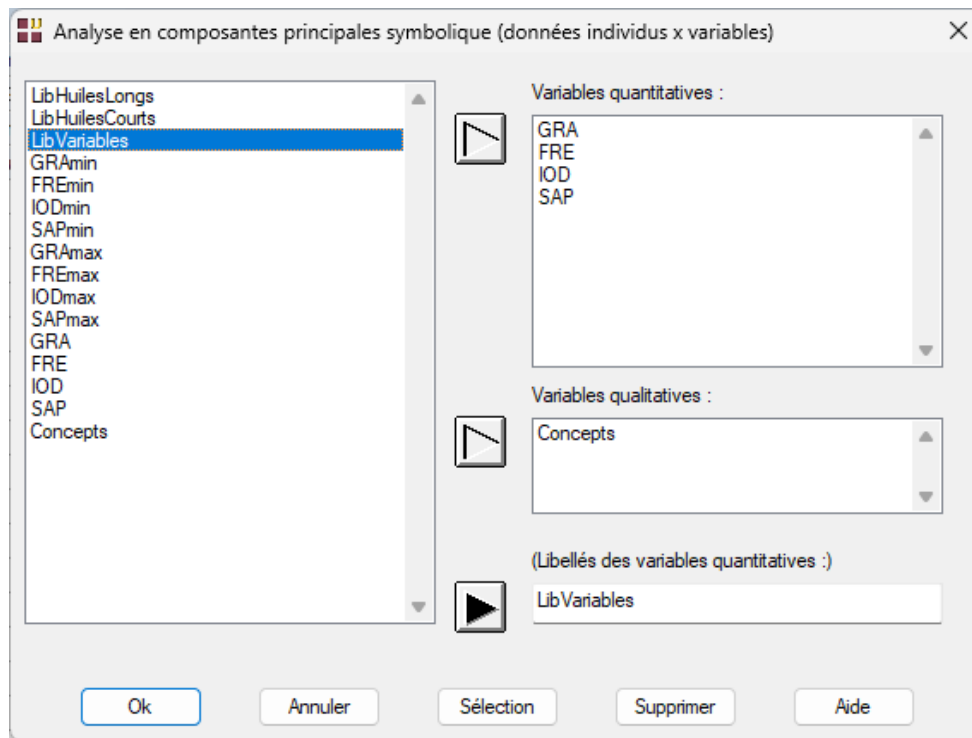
Analyse en composantes principales symbolique (données individus x variables)

LibHuilesLongs
LibHuilesCourts
LibVariables
GRAmin
FREmin
IODmin
SAPmin
GRAmax
FREmax
IODmax
SAPmax
GRA
FRE
IOD
SAP
Concepts

Variables quantitatives :

GRA
FRE
IOD
SAP

Variables qualitatives :

Concepts

(Libellés des variables quantitatives :)

LibVariables

Ok
Annuler
Sélection
Supprimer
Aide